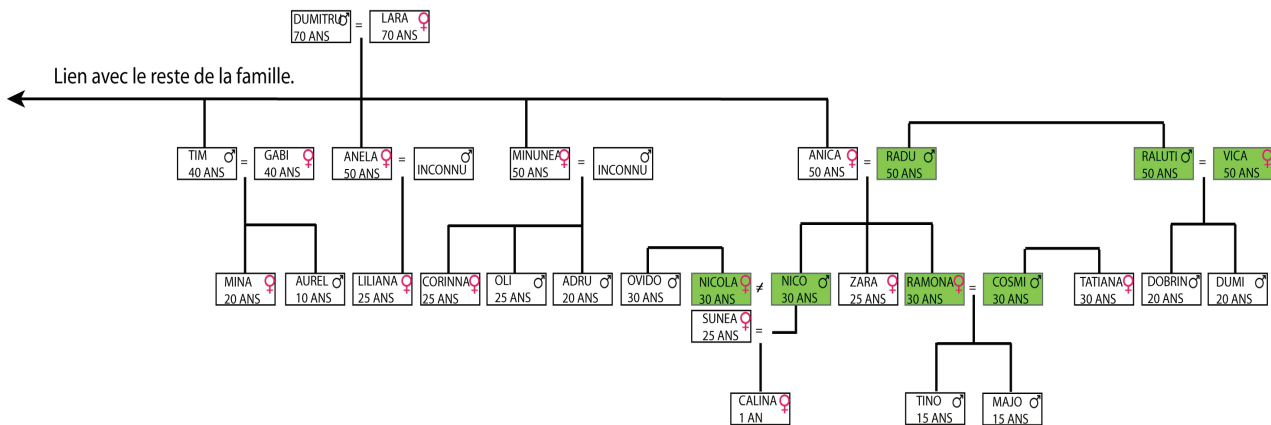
DUMITRU ♂ 70 ANS = LARA ♀ 70 ANS

Lien avec le reste de la famille.

TIM ♂ 40 ANS = GABI ♀ 40 ANS
ANELA ♀ 50 ANS = INCONNU ♂
MINUNEA ♀ 50 ANS = INCONNU ♂
ANICA ♀ 50 ANS = RADU ♂ 50 ANS
RALUTI ♂ 50 ANS = VICA ♀ 50 ANS

MINA ♀ 20 ANS
AUREL ♂ 10 ANS
LILIANA ♀ 25 ANS
CORINNA ♀ 25 ANS
OLI ♂ 25 ANS
ADRU ♂ 20 ANS
OVIDO ♂ 30 ANS
NICOLA ♀ 30 ANS ≠ NICO ♂ 30 ANS
ZARA ♀ 25 ANS
RAMONA ♀ 30 ANS = COSMI ♂ 30 ANS
TATIANA ♀ 30 ANS
DOBRIN ♂ 20 ANS
DUMI ♂ 20 ANS

SUNEA ♀ 25 ANS =

CALINA ♀ 1 AN
TINO ♂ 15 ANS
MAJO ♂ 15 ANS